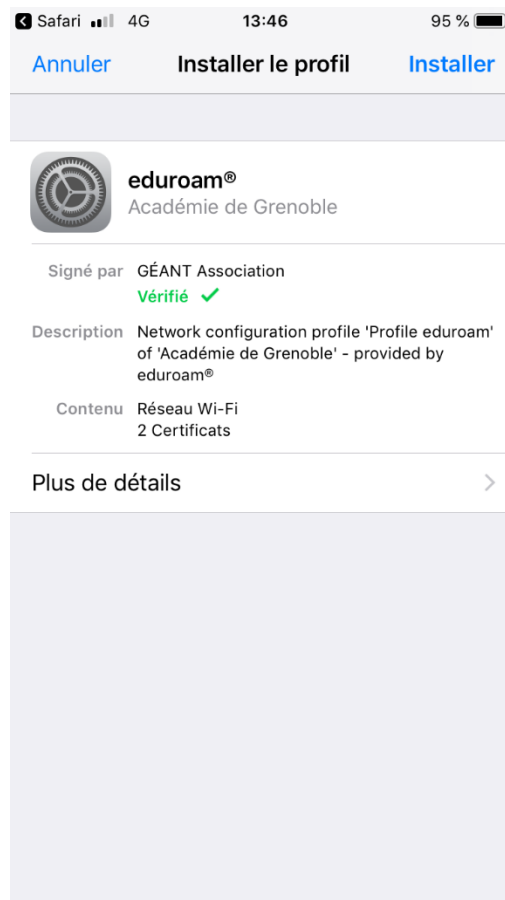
Safari 4G 13:46 95 %

Annuler Installer le profil Installer

eduroam®
Académie de Grenoble

Signé par GÉANT Association
Vérifié ✓

Description Network configuration profile 'Profile eduroam' of 'Académie de Grenoble' - provided by eduroam®

Contenu Réseau Wi-Fi
2 Certificats

Plus de détails